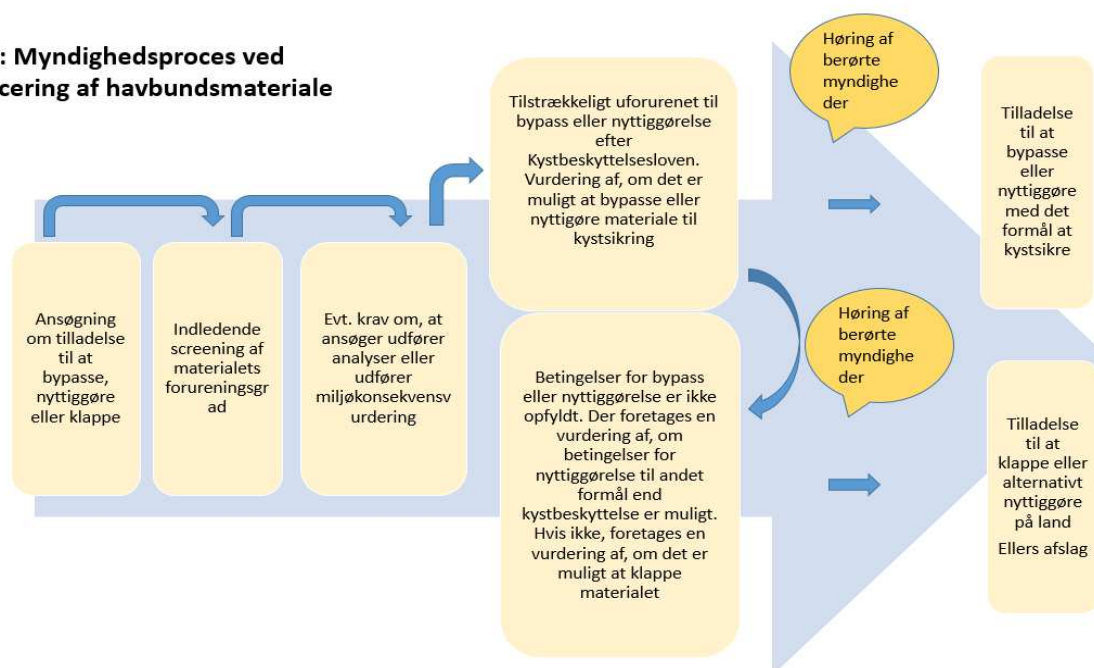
: Myndighedsproces ved
cering af havbundsmateriale

Ansøgning om tilladelse til at bypasse, nyttiggøre eller klappe

Indledende screening af materialets forureningsgrad

Evt. krav om, at ansøger udfører analyser eller udfører miljøkonsekvensvurdering

Tilstrækkeligt uforurenet til bypass eller nyttiggørelse efter Kystbeskyttelsesloven. Vurdering af, om det er muligt at bypasse eller nyttigøre materiale til kystsikring

Høring af berørte myndigheder

Tilladelse til at bypasse eller nyttiggøre med det formål at kystsikre

Betingelser for bypass eller nyttiggørelse er ikke opfyldt. Der foretages en vurdering af, om betingelser for nyttiggørelse til andet formål end kystbeskyttelse er muligt. Hvis ikke, foretages en vurdering af, om det er muligt at klappe materialet

Høring af berørte myndigheder

Tilladelse til at klappe eller alternativt nyttiggøre på land

Ellers afslag